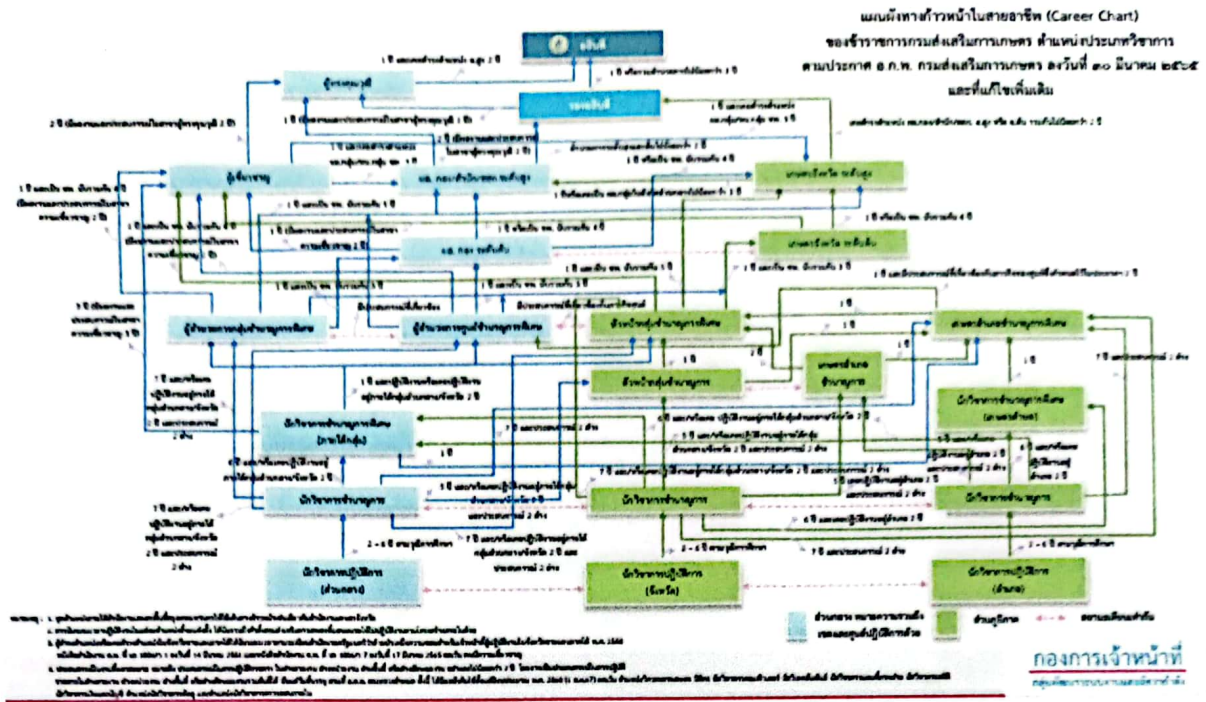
แผนผังทางก้าวหน้าในสายอาชีพ (Career Chart)
ของข้าราชการกรมส่งเสริมการเกษตร ตำแหน่งประเภทวิชาการ
ตามประกาศ อ.ก.พ. กรมส่งเสริมการเกษตร ลงวันที่ ๓๐ มีนาคม ๒๕๖๕
และที่แก้ไขเพิ่มเติม

อธิบดี

รองอธิบดี

ผู้ตรวจราชการกรม

ผู้เชี่ยวชาญ

ผอ. กอง/สำนัก/ศูนย์ ระดับสูง

ผอ. กอง ระดับต้น

เกษตรจังหวัด ระดับสูง

เกษตรจังหวัด ระดับต้น

ผู้อำนวยการกลุ่มชำนาญการพิเศษ

ผู้อำนวยการศูนย์ชำนาญการพิเศษ

หัวหน้ากลุ่มชำนาญการพิเศษ

หัวหน้ากลุ่มชำนาญการ

เกษตรอำเภอชำนาญการ

เกษตรอำเภอชำนาญการพิเศษ

นักวิชาการชำนาญการพิเศษ (ภายใต้กลุ่ม)

นักวิชาการชำนาญการพิเศษ (สายอำเภอ)

นักวิชาการชำนาญการ

นักวิชาการปฏิบัติการ (ส่วนกลาง)

นักวิชาการปฏิบัติการ (จังหวัด)

นักวิชาการปฏิบัติการ (อำเภอ)

1 ปี ผอ.ระดับสูง

2 ปี ผอ.ระดับสูง

2 - 6 ปี ตามวุฒิการศึกษา

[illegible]

ส่วนกลาง หน่วยงานภายในส่วนกลาง

เขตและศูนย์ปฏิบัติการส่วนภูมิภาค

ส่วนภูมิภาค

กองการเจ้าหน้าที่
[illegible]